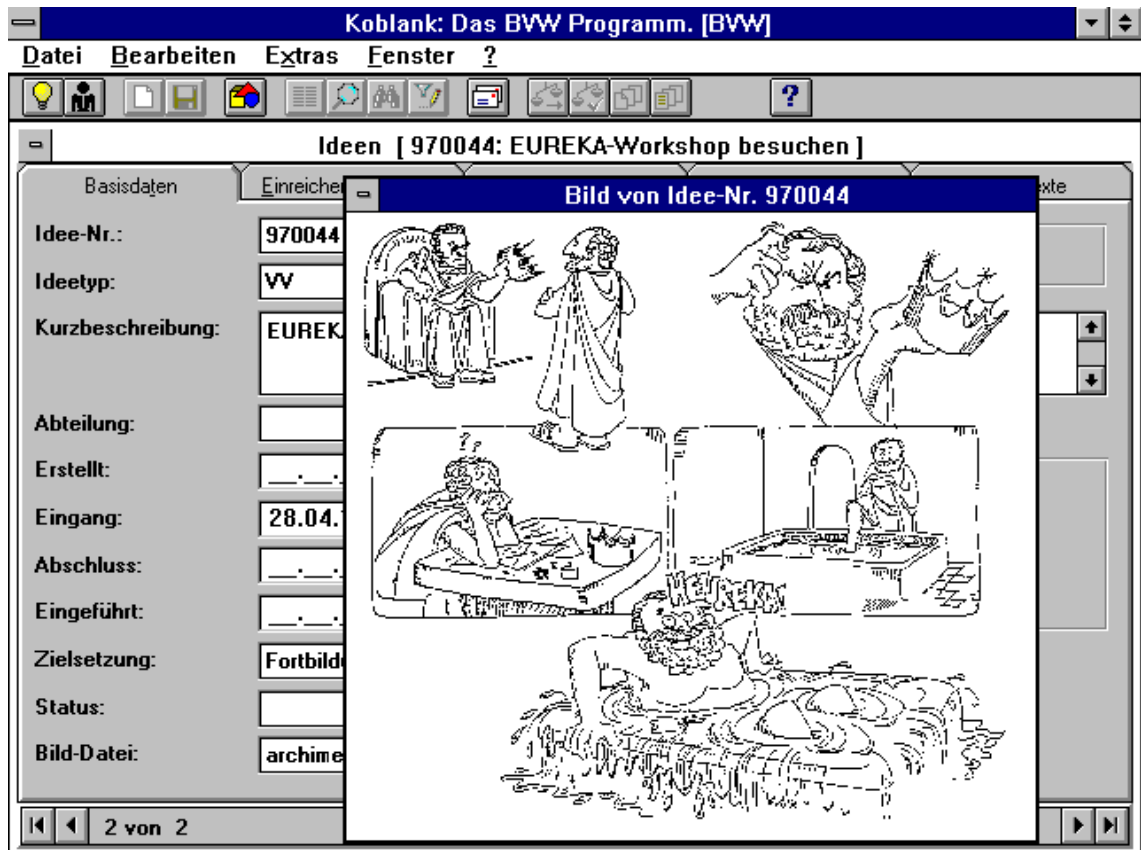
Koblank: Das BVW Programm. [BVW]

Datei Bearbeiten Extras Fenster ?

?

Ideen [ 970044: EUREKA-Workshop besuchen ]

Basisdaten

Einreicher

exte

Bild von Idee-Nr. 970044

Idee-Nr.: 970044

Ideetyp: VV

Kurzbeschreibung: EUREK

Abteilung:

Erstellt: __.__.

Eingang: 28.04.

Abschluss: __.__.

Eingeführt: __.__.

Zielsetzung: Fortbild

Status:

Bild-Datei: archime

??

HEUREKA

2 von 2